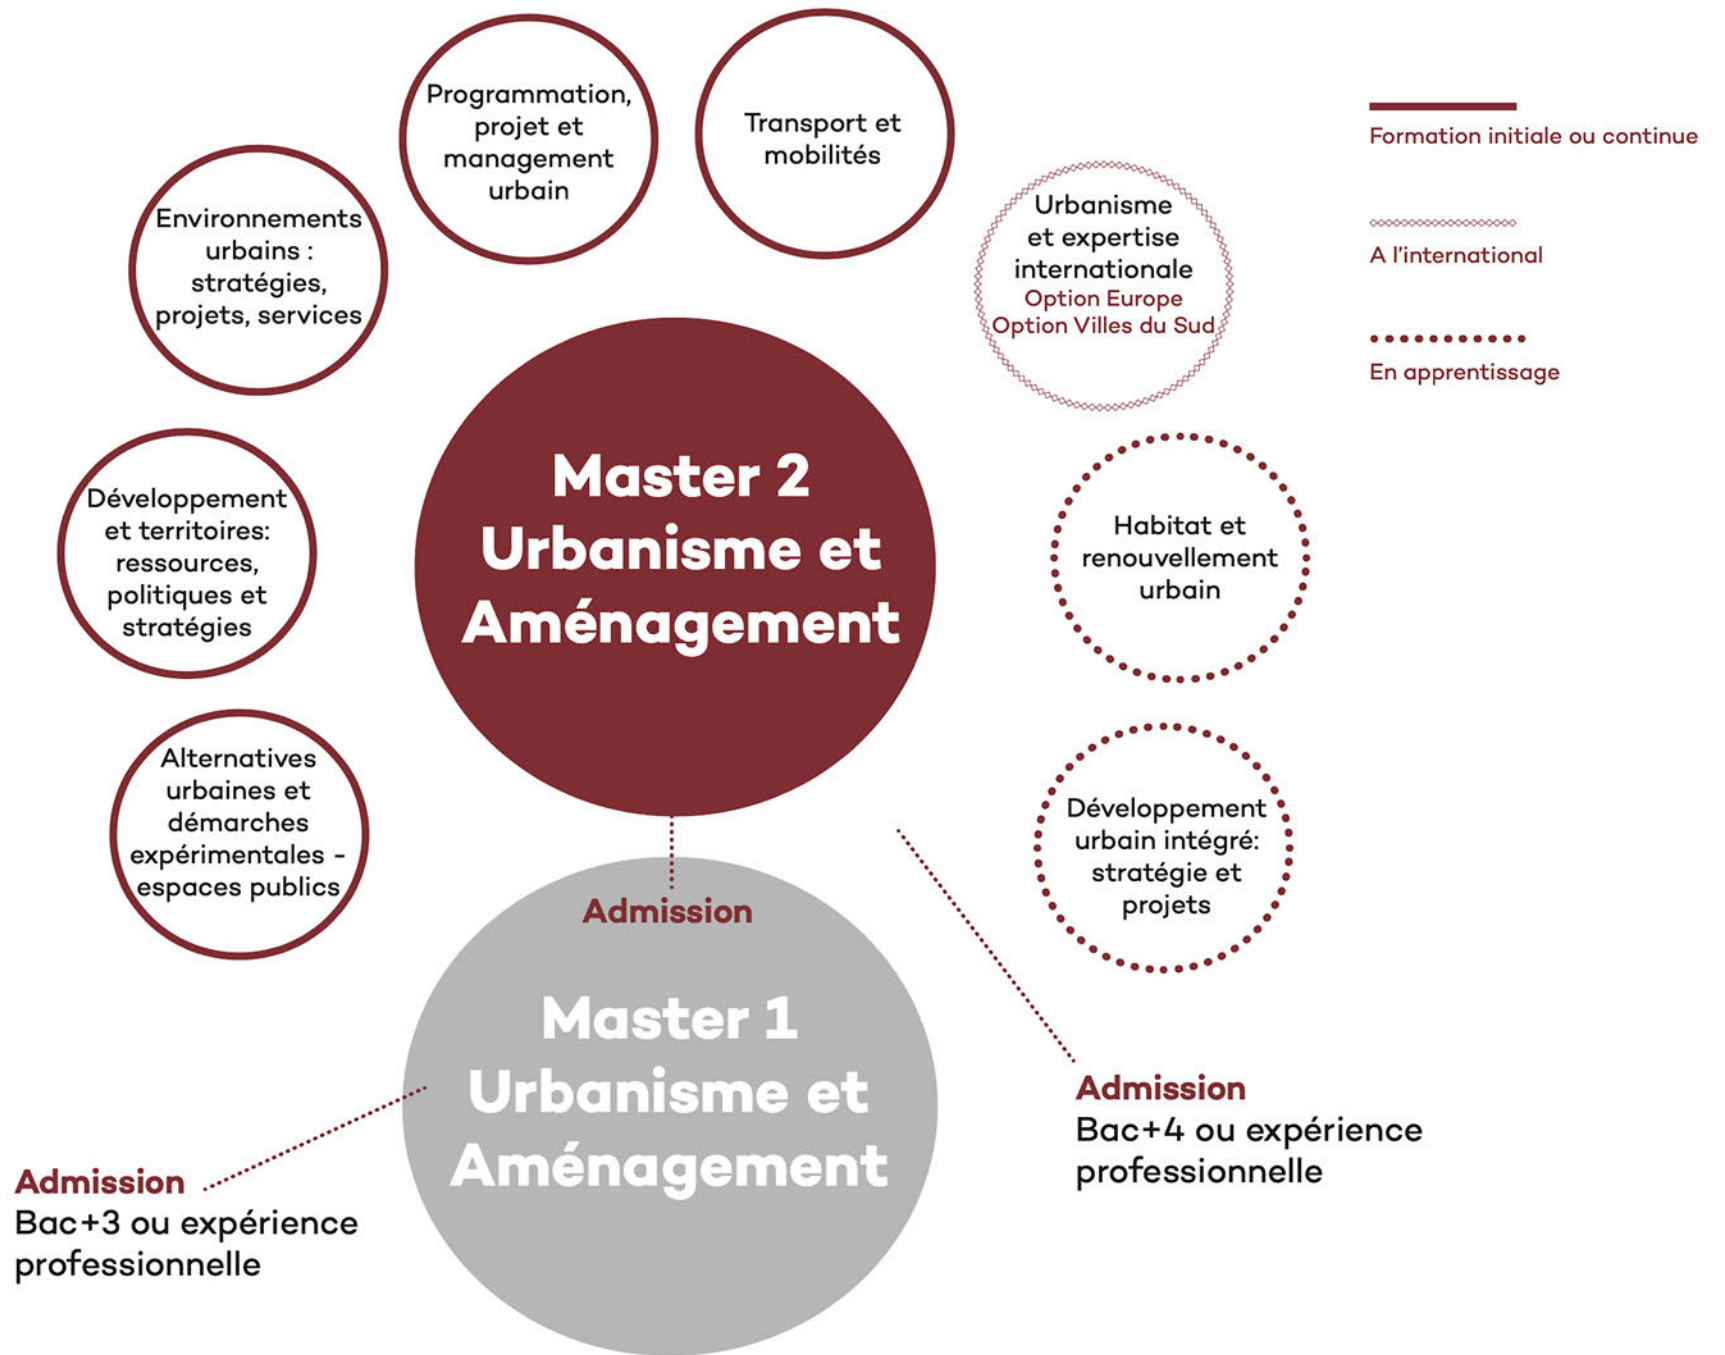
Programmation, projet et management urbain

Transport et mobilités

Formation initiale ou continue

A l'international

En apprentissage

Environnements urbains : stratégies, projets, services

Urbanisme et expertise internationale
Option Europe
Option Villes du Sud

Master 2
Urbanisme et Aménagement

Développement et territoires: ressources, politiques et stratégies

Habitat et renouvellement urbain

Alternatives urbaines et démarches expérimentales - espaces publics

Développement urbain intégré: stratégie et projets

Admission

Master 1
Urbanisme et Aménagement

Admission
Bac+4 ou expérience professionnelle

Admission
Bac+3 ou expérience professionnelle